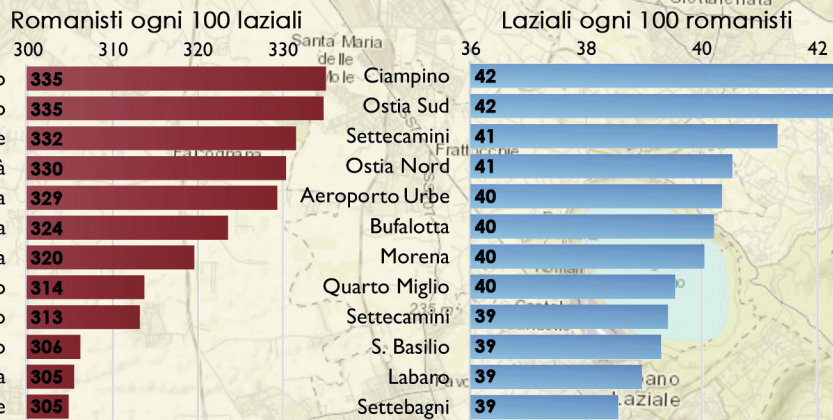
Romanisti ogni 100 laziali

300 310 320 330

o 335
o 335
e 332
à 330
a 329
a 324
a 320
o 314
o 313
o 306
a 305
a 305

Santa Maria delle Mole

Laziali ogni 100 romanisti

36 38 40 42

Ciampino 42
Ostia Sud 42
Settecamini 41
Ostia Nord 41
Aeroporto Urbe 40
Bufalotta 40
Morena 40
Quarto Miglio 40
Settecamini 39
S. Basilio 39
Labaro 39
Settebagni 39